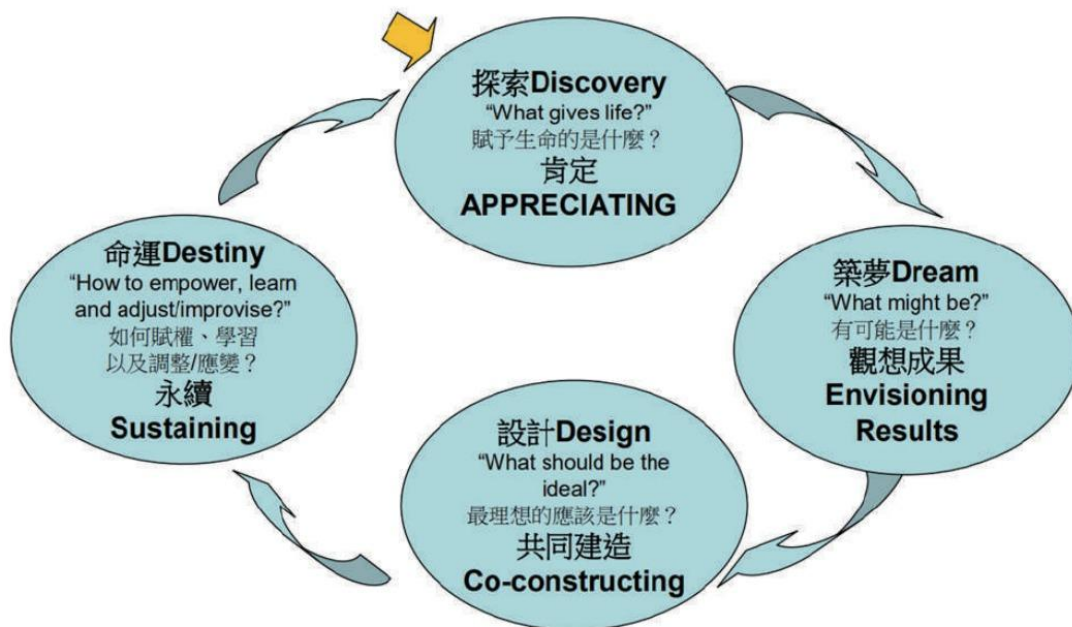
探索Discovery
"What gives life?"
賦予生命的是什麼？
肯定
APPRECIATING

築夢Dream
"What might be?"
有可能是什麼？
觀想成果
Envisioning
Results

設計Design
"What should be the ideal?"
最理想的應該是什麼？
共同建造
Co-constructing

命運Destiny
"How to empower, learn and adjust/improvise?"
如何賦權、學習
以及調整/應變？
永續
Sustaining